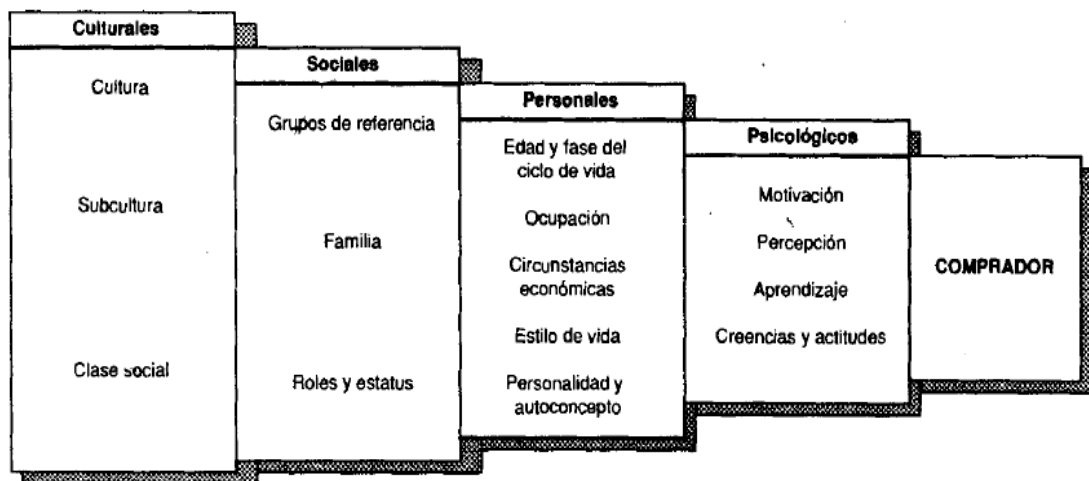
Culturales

Cultura

Subcultura

Clase social

Sociales

Grupos de referencia

Familia

Roles y estatus

Personales

Edad y fase del ciclo de vida

Ocupación

Circunstancias económicas

Estilo de vida

Personalidad y autoconcepto

Psicológicos

Motivación

Percepción

Aprendizaje

Creencias y actitudes

COMPRADOR